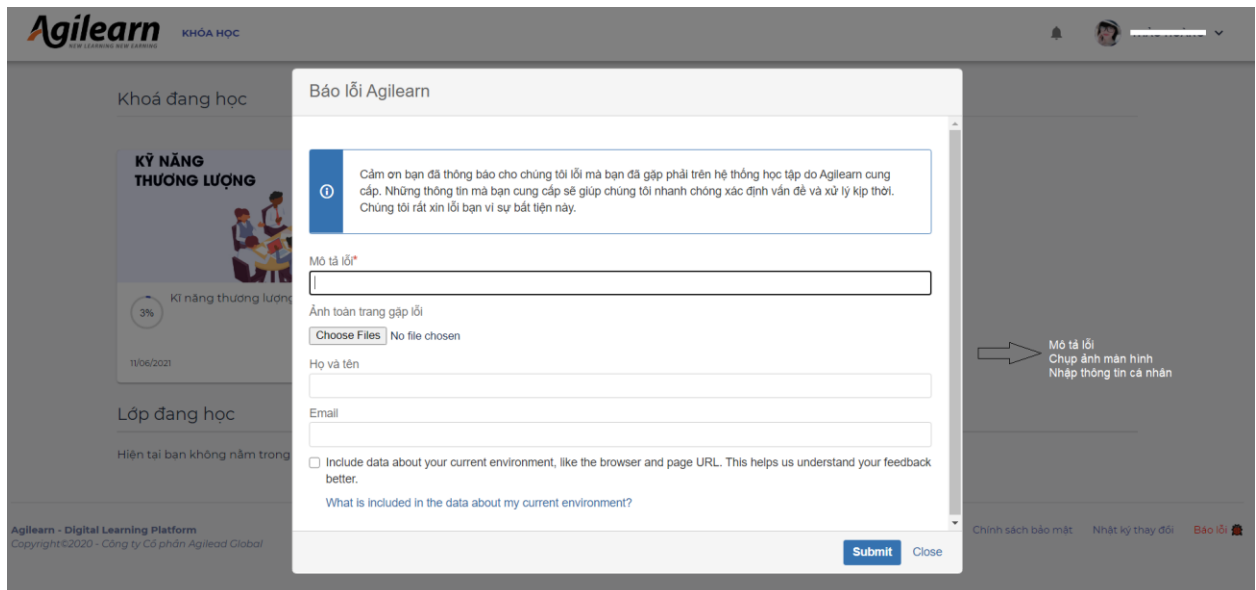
Agilearn
NEW LEARNING NEW EARNING
KHÓA HỌC

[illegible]

Khoá đang học

KỸ NĂNG
THƯƠNG LƯỢNG

3%
Kĩ năng thương lượng

11/06/2021

Lớp đang học

Hiện tại bạn không nằm trong

Agilearn - Digital Learning Platform
Copyright©2020 - Công ty Cổ phần Agilead Global

Chính sách bảo mật    Nhật ký thay đổi    Báo lỗi

Báo lỗi Agilearn

Cảm ơn bạn đã thông báo cho chúng tôi lỗi mà bạn đã gặp phải trên hệ thống học tập do Agilearn cung cấp. Những thông tin mà bạn cung cấp sẽ giúp chúng tôi nhanh chóng xác định vấn đề và xử lý kịp thời. Chúng tôi rất xin lỗi bạn vì sự bất tiện này.

Mô tả lỗi*

Ảnh toàn trang gặp lỗi

Choose Files No file chosen

Họ và tên

Email

Include data about your current environment, like the browser and page URL. This helps us understand your feedback better.

What is included in the data about my current environment?

Submit    Close

Mô tả lỗi
Chụp ảnh màn hình
Nhập thông tin cá nhân